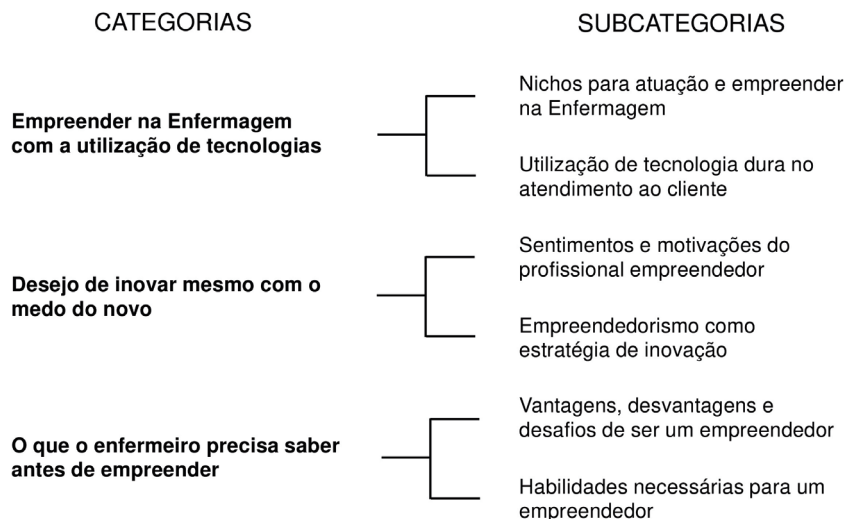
CATEGORIAS

SUBCATEGORIAS

Empreender na Enfermagem com a utilização de tecnologias

Nichos para atuação e empreender na Enfermagem

Utilização de tecnologia dura no atendimento ao cliente

Desejo de inovar mesmo com o medo do novo

Sentimentos e motivações do profissional empreendedor

Empreendedorismo como estratégia de inovação

O que o enfermeiro precisa saber antes de empreender

Vantagens, desvantagens e desafios de ser um empreendedor

Habilidades necessárias para um empreendedor